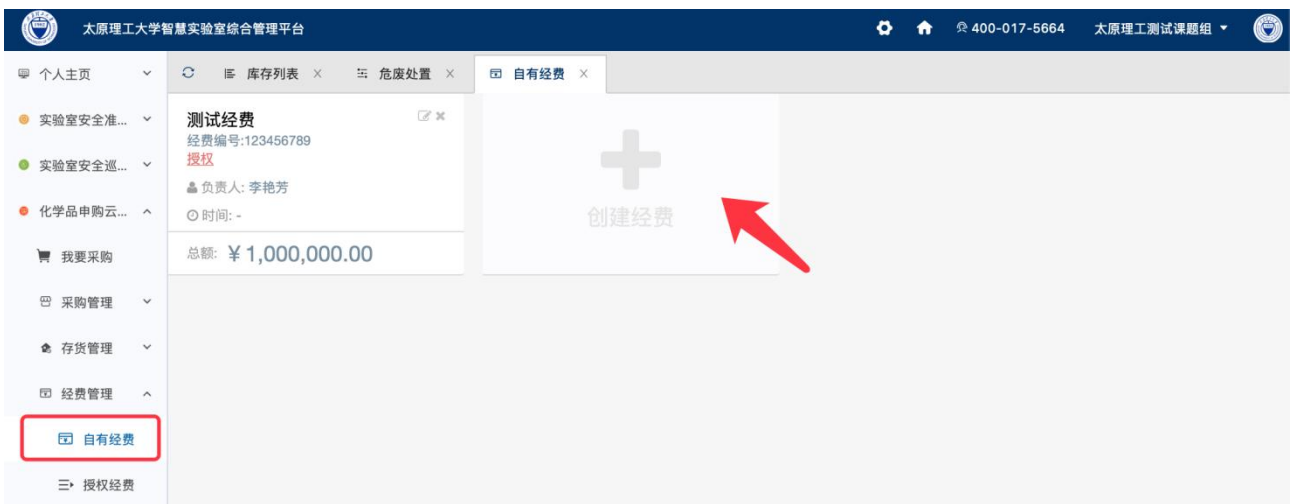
太原理工大学智慧实验室综合管理平台

400-017-5664 太原理工测试课题组

个人主页
实验室安全准...
实验室安全巡...
化学品申购云...
我要采购
采购管理
存货管理
经费管理
自有经费
授权经费

库存列表 × 危废处置 × 自有经费 ×

测试经费
经费编号:123456789
授权
负责人: 李艳芳
时间: -
总额: ¥1,000,000.00

创建经费